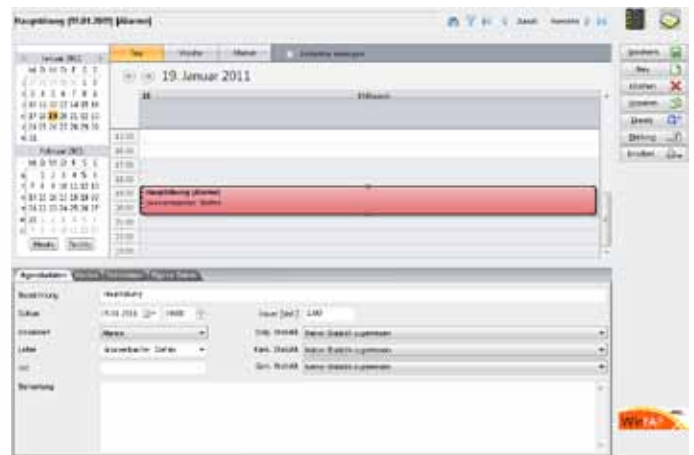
Hauptübung (19.01.2011) [Alarm]

Zurück Vorwärts

Speichern
Neu
Löschen
Kopieren
Drucken
Beilage
Einstellen

Januar 2011

Februar 2011

Heute Termin

Tag Woche Monat Einheiten anzeigen

19. Januar 2011

Mittwoch

13:00
14:00
15:00
16:00
17:00
18:00
19:00
20:00
21:00
22:00
23:00

Hauptübung (Alarm)

Agendadaten

Bezeichnung Hauptübung
Datum 19.01.2011 19:00
Dauer (Std.) 2,00
Einsatzart
Leiter
Ort
Bemerkung

Keine Statistik zugewiesen
Keine Statistik zugewiesen
Keine Statistik zugewiesen

WinFAP